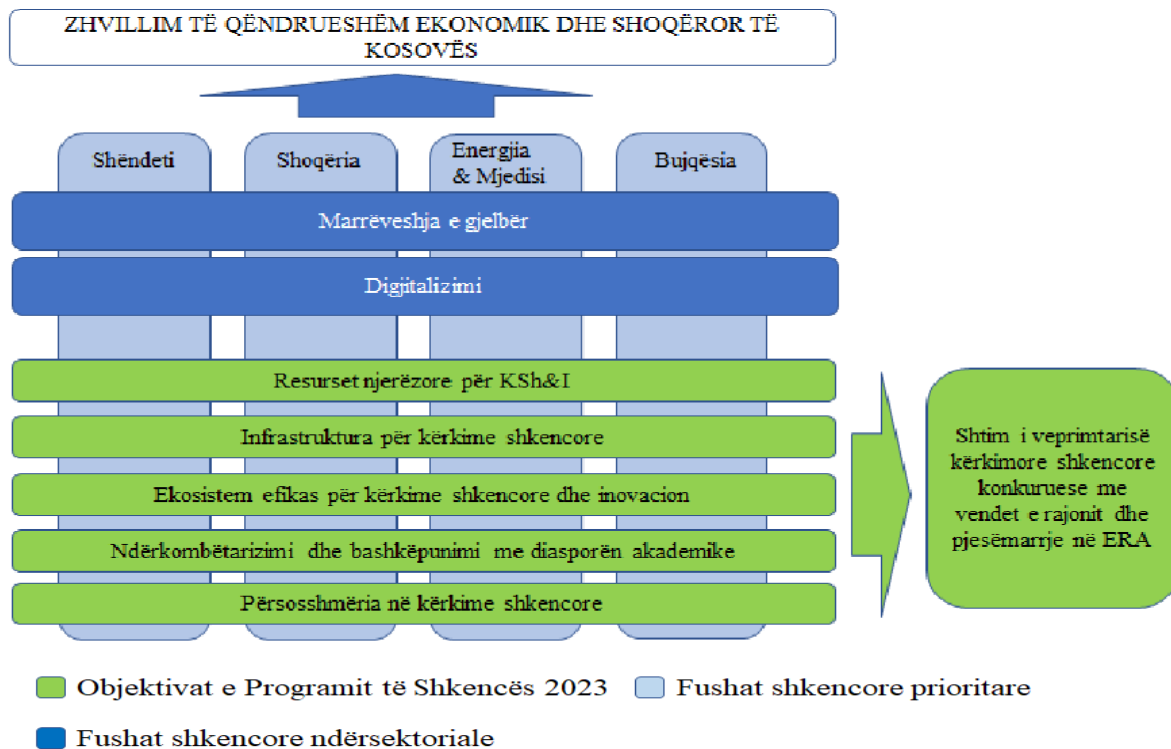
ZHVILLIM TË QËNDRUESHËM EKONOMIK DHE SHOQËROR TË KOSOVËS

Shëndeti

Shoqëria

Energjia & Mjedisi

Bujqësia

Marrëveshja e gjelbër

Digjitalizimi

Resurset njerëzore për KSh&I

Infrastruktura për kërkime shkencore

Ekosistem efikas për kërkime shkencore dhe inovacion

Ndërkombëtarizimi dhe bashkëpunimi me diasporën akademike

Përsosshmëria në kërkime shkencore

Shtim i veprimtarisë kërkimore shkencore konkuruese me vendet e rajonit dhe pjesëmarrje në ERA

Objektivat e Programit të Shkencës 2023

Fushat shkencore prioritare

Fushat shkencore ndërsektoriale